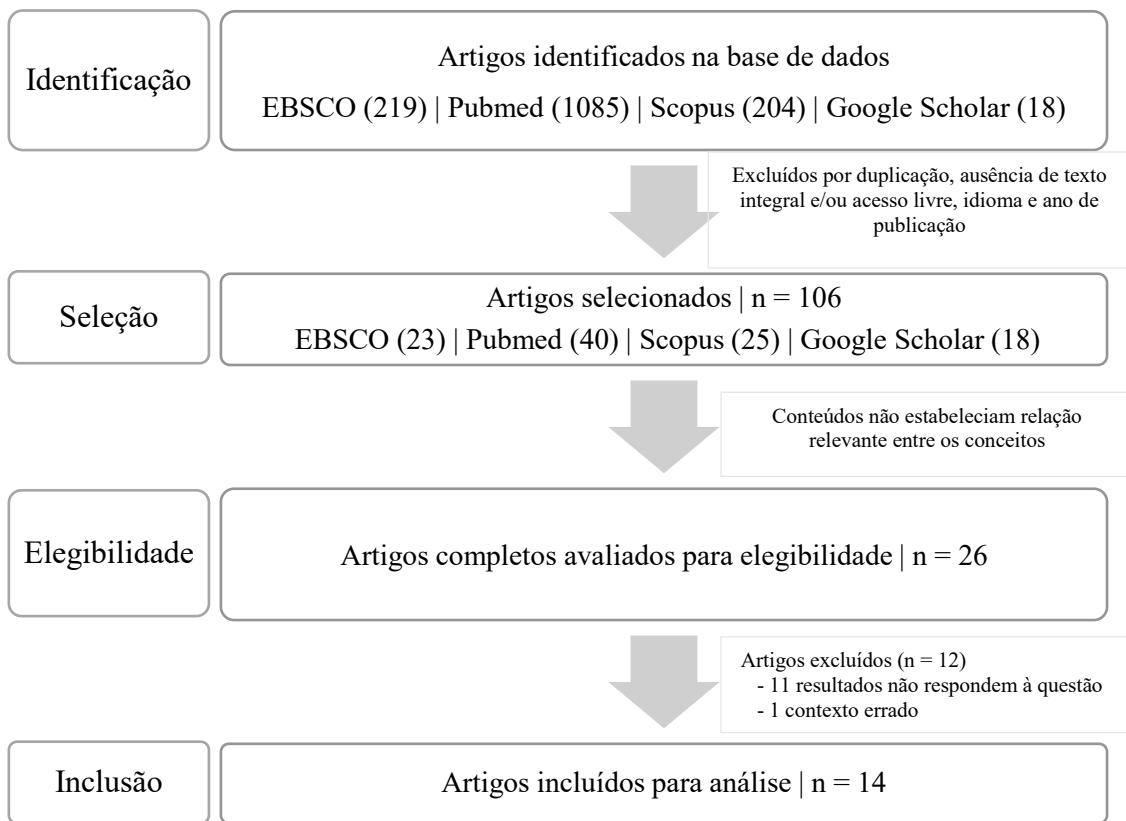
Identificação

Artigos identificados na base de dados
EBSCO (219) | Pubmed (1085) | Scopus (204) | Google Scholar (18)

Excluídos por duplicação, ausência de texto integral e/ou acesso livre, idioma e ano de publicação

Seleção

Artigos selecionados | n = 106
EBSCO (23) | Pubmed (40) | Scopus (25) | Google Scholar (18)

Conteúdos não estabeleciam relação relevante entre os conceitos

Elegibilidade

Artigos completos avaliados para elegibilidade | n = 26

Artigos excluídos (n = 12)
- 11 resultados não respondem à questão
- 1 contexto errado

Inclusão

Artigos incluídos para análise | n = 14